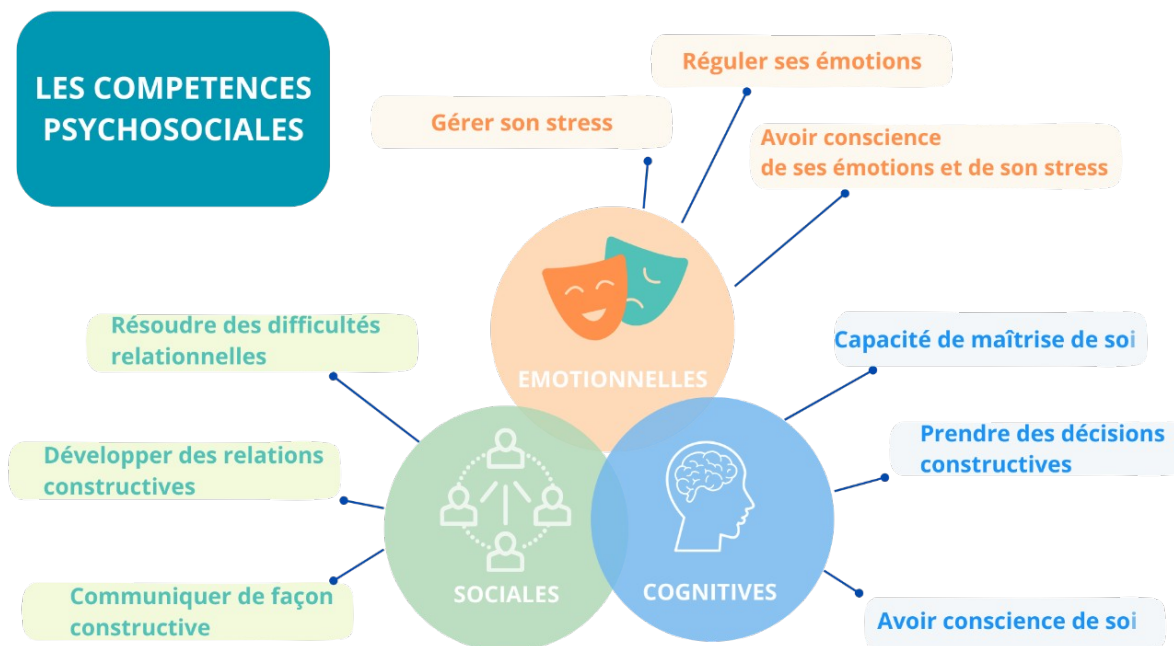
LES COMPETENCES PSYCHOSOCIALES

Réguler ses émotions

Gérer son stress

Avoir conscience de ses émotions et de son stress

EMOTIONNELLES

Résoudre des difficultés relationnelles

Développer des relations constructives

Communiquer de façon constructive

SOCIALES

Capacité de maîtrise de soi

Prendre des décisions constructives

Avoir conscience de soi

COGNITIVES